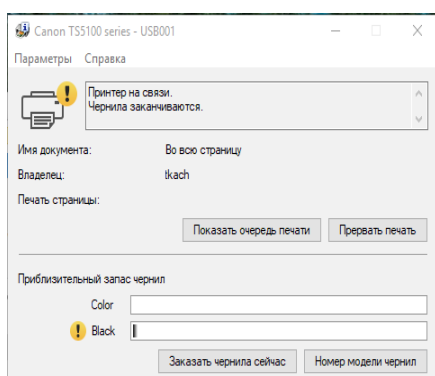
Canon TS5100 series - USB001

Параметры Справка

Принтер на связи.
Чернила заканчиваются.

Имя документа: Во всю страницу

Владелец: tkach

Печать страницы:

Показать очередь печати

Прервать печать

Приблизительный запас чернил

Color

Black

Заказать чернила сейчас

Номер модели чернил